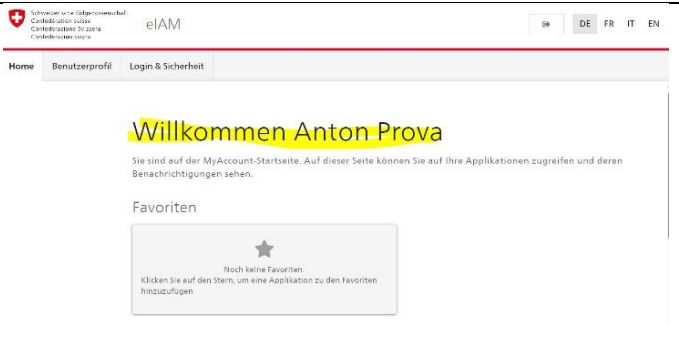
Schweizerische Eidgenossenschaft
Confédération suisse
Confederazione Svizzera
Confederaziun svizra

eIAM

DE FR IT EN

Home | Benutzerprofil | Login & Sicherheit

Willkommen Anton Prova

Sie sind auf der MyAccount-Startseite. Auf dieser Seite können Sie auf Ihre Applikationen zugreifen und deren Benachrichtigungen sehen.

Favoriten

Noch keine Favoriten.
Klicken Sie auf den Stern, um eine Applikation zu den Favoriten hinzuzufügen